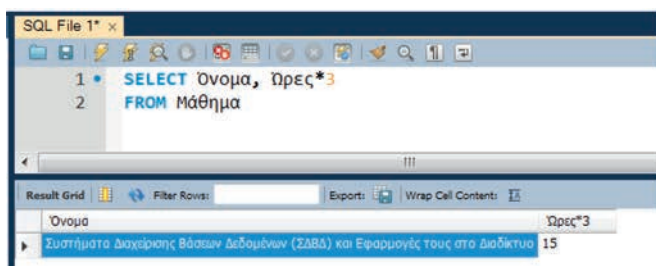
SQL File 1* ×

1 SELECT Όνομα, Ώρες*3
2 FROM Μάθημα

Result Grid | Filter Rows: | Export: | Wrap Cell Content: 

| Όνομα | Ώρες*3 |
|---|---|
| Συστήματα Διαχείρισης Βάσεων Δεδομένων (ΣΔΒΔ) και Εφαρμογές τους στο Διαδίκτυο | 15 |